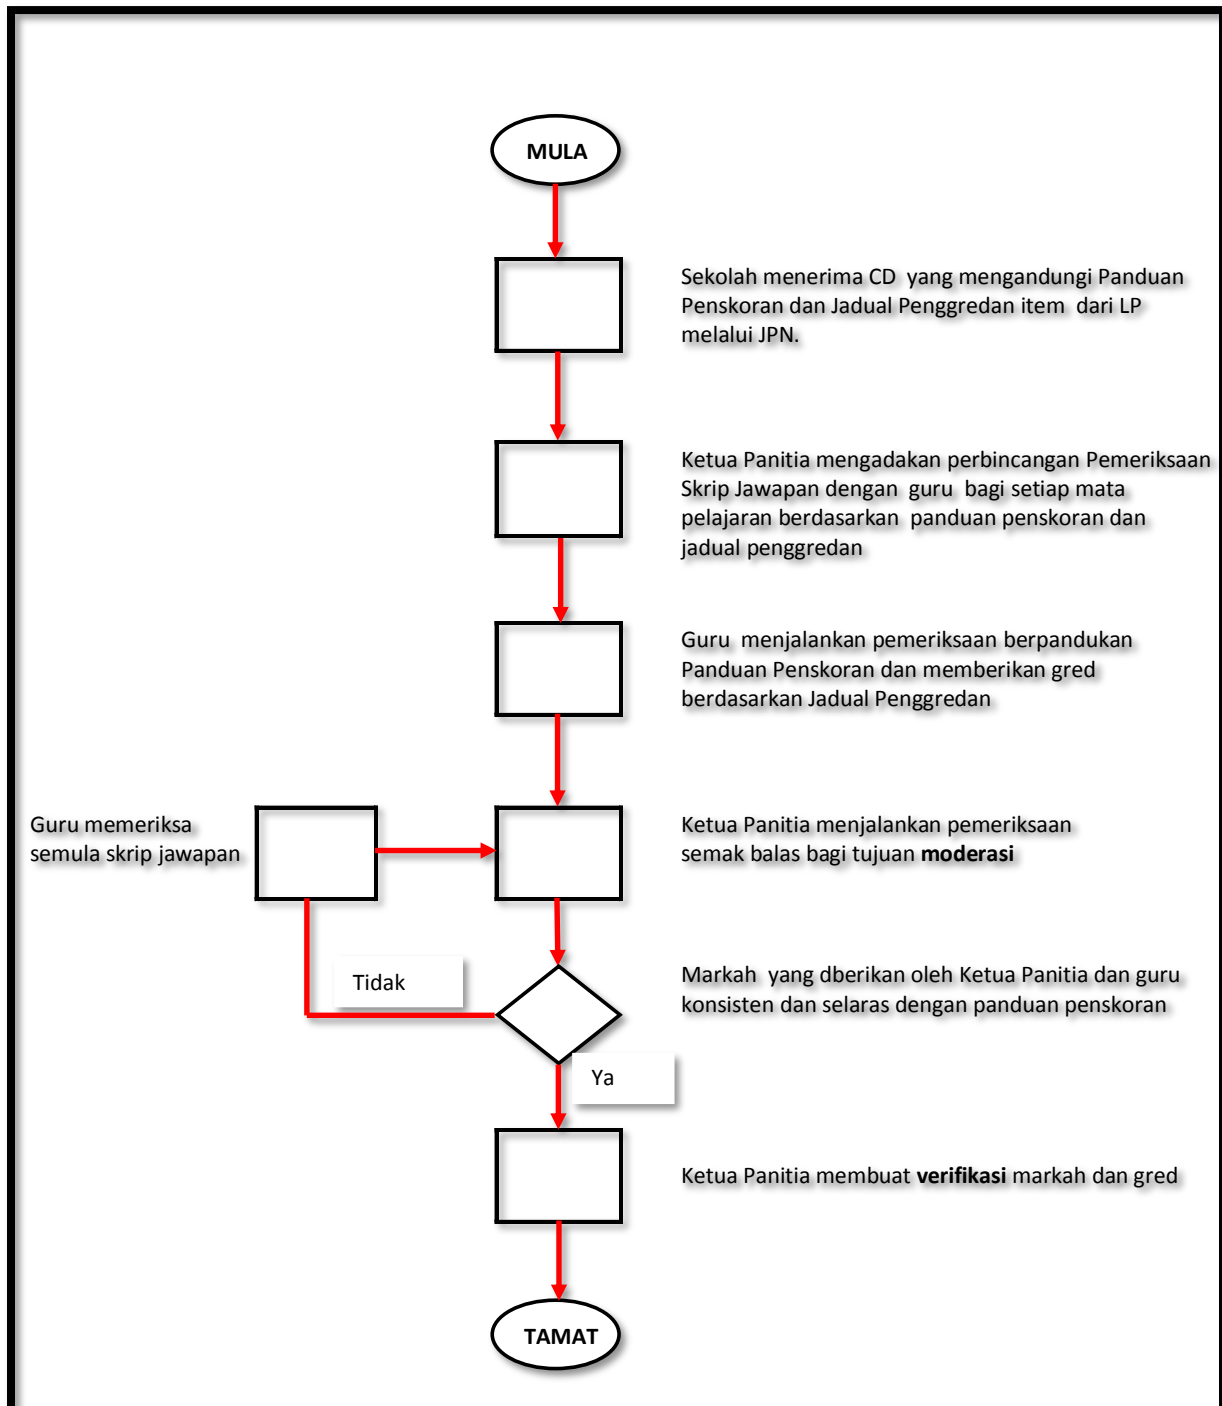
MULA

Sekolah menerima CD yang mengandungi Panduan Penskoran dan Jadual Penggredan item dari LP melalui JPN.

Ketua Panitia mengadakan perbincangan Pemeriksaan Skrip Jawapan dengan guru bagi setiap mata pelajaran berdasarkan panduan penskoran dan jadual penggredan

Guru menjalankan pemeriksaan berpandukan Panduan Penskoran dan memberikan gred berdasarkan Jadual Penggredan

Guru memeriksa semula skrip jawapan

Ketua Panitia menjalankan pemeriksaan semak balas bagi tujuan **moderasi**

Tidak

Markah yang dberikan oleh Ketua Panitia dan guru konsisten dan selaras dengan panduan penskoran

Ya

Ketua Panitia membuat **verifikasi** markah dan gred

TAMAT